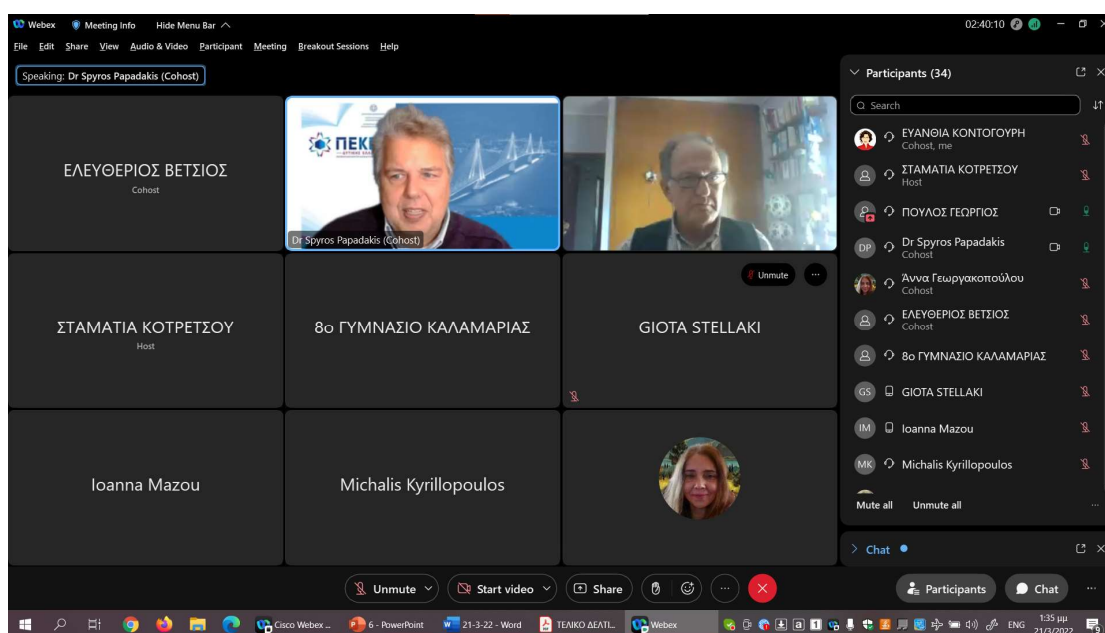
Webex  Meeting Info  Hide Menu Bar
02:40:10
File  Edit  Share  View  Audio & Video  Participant  Meeting  Breakout Sessions  Help

Speaking: Dr Spyros Papadakis (Cohost)

ΕΛΕΥΘΕΡΙΟΣ ΒΕΤΣΙΟΣ
Cohost

ΠΕΚ

Dr Spyros Papadakis (Cohost)

ΣΤΑΜΑΤΙΑ ΚΟΤΡΕΤΣΟΥ
Host

8ο ΓΥΜΝΑΣΙΟ ΚΑΛΑΜΑΡΙΑΣ

Unmute

GIOTA STELLAKI

Ioanna Mazou

Michalis Kyrillopoulos

Participants (34)
Search
ΕΥΑΝΘΙΑ ΚΟΝΤΟΓΟΥΡΗ
Cohost, me
ΣΤΑΜΑΤΙΑ ΚΟΤΡΕΤΣΟΥ
Host
ΠΟΥΛΟΣ ΓΕΩΡΓΙΟΣ
DP Dr Spyros Papadakis
Cohost
Άννα Γεωργακοπούλου
Cohost
ΕΛΕΥΘΕΡΙΟΣ ΒΕΤΣΙΟΣ
Cohost
8ο ΓΥΜΝΑΣΙΟ ΚΑΛΑΜΑΡΙΑΣ
GS GIOTA STELLAKI
IM Ioanna Mazou
MK Michalis Kyrillopoulos
Mute all  Unmute all

Chat

Unmute  Start video  Share  Participants  Chat

Cisco Webex ...  6 - PowerPoint  21-3-22 - Word  ΤΕΛΙΚΟ ΔΕΛΤΙ...  Webex  ENG  1:35 μμ 21/3/2022